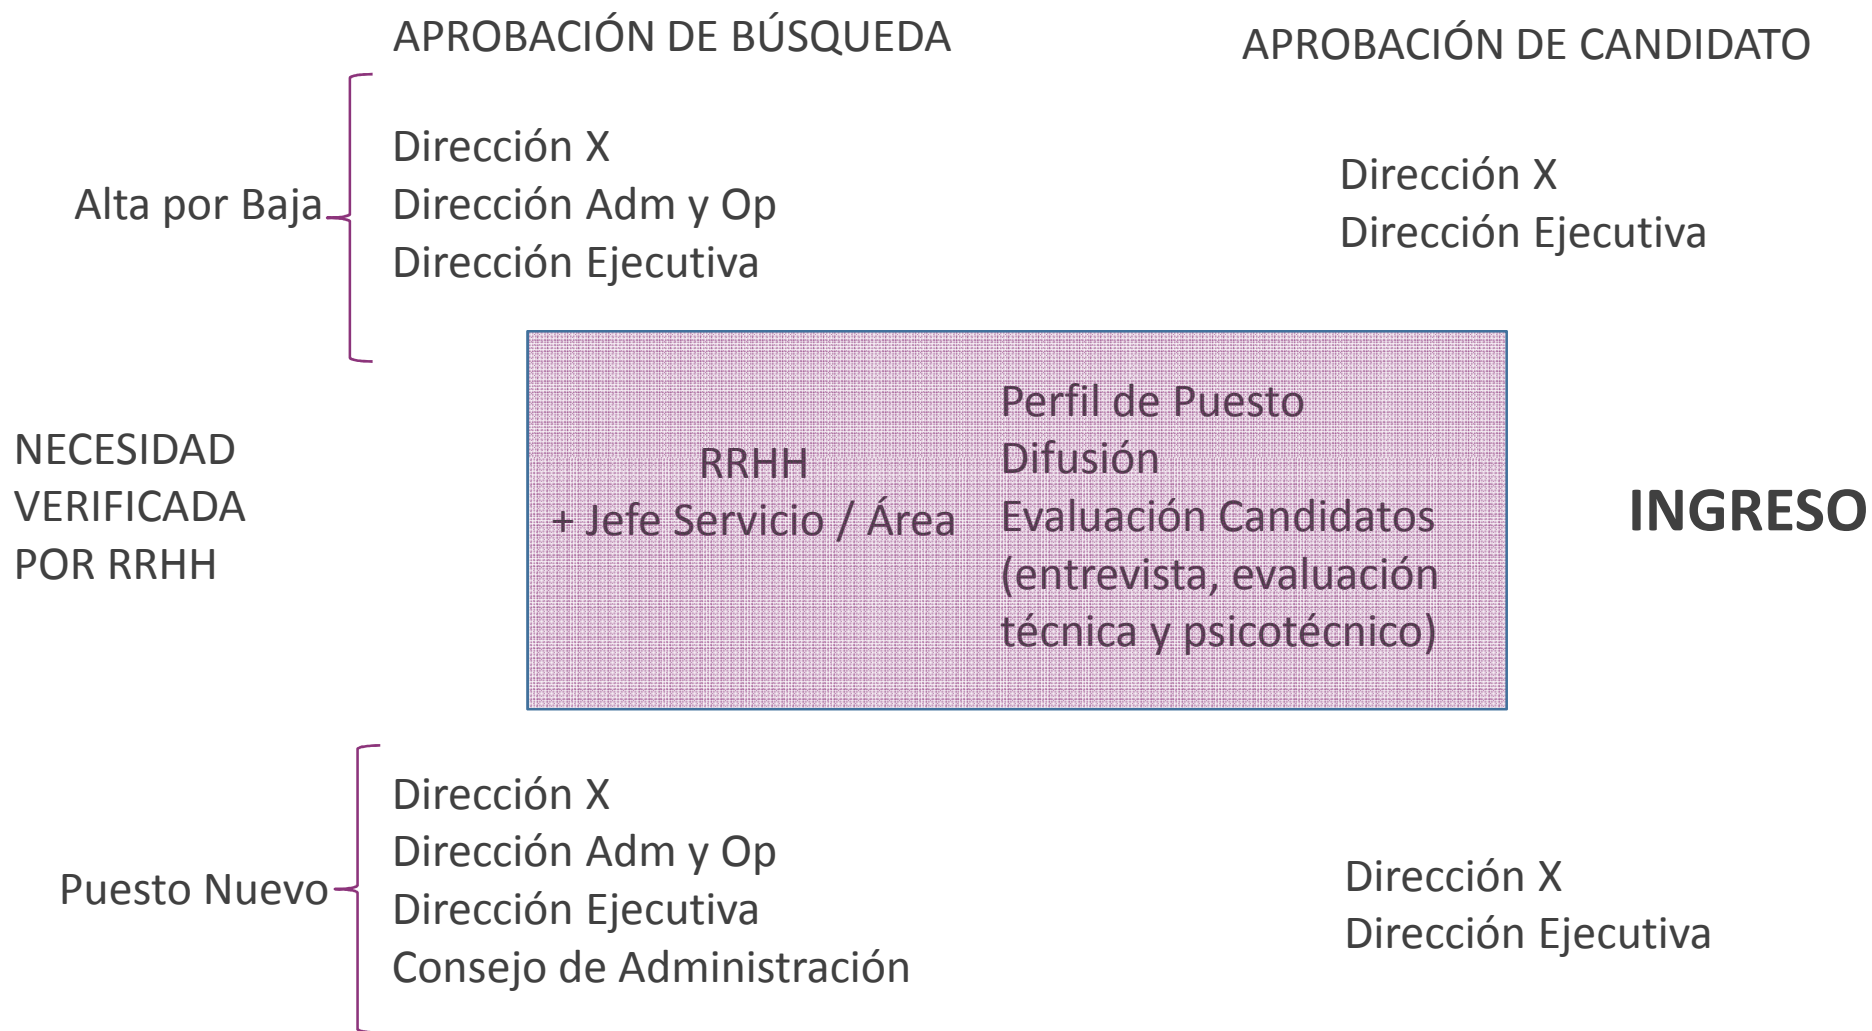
APROBACIÓN DE BÚSQUEDA

APROBACIÓN DE CANDIDATO

Alta por Baja

Dirección X
Dirección Adm y Op
Dirección Ejecutiva

Dirección X
Dirección Ejecutiva

NECESIDAD
VERIFICADA
POR RRHH

RRHH
+ Jefe Servicio / Área

Perfil de Puesto
Difusión
Evaluación Candidatos
(entrevista, evaluación técnica y psicotécnico)

INGRESO

Puesto Nuevo

Dirección X
Dirección Adm y Op
Dirección Ejecutiva
Consejo de Administración

Dirección X
Dirección Ejecutiva